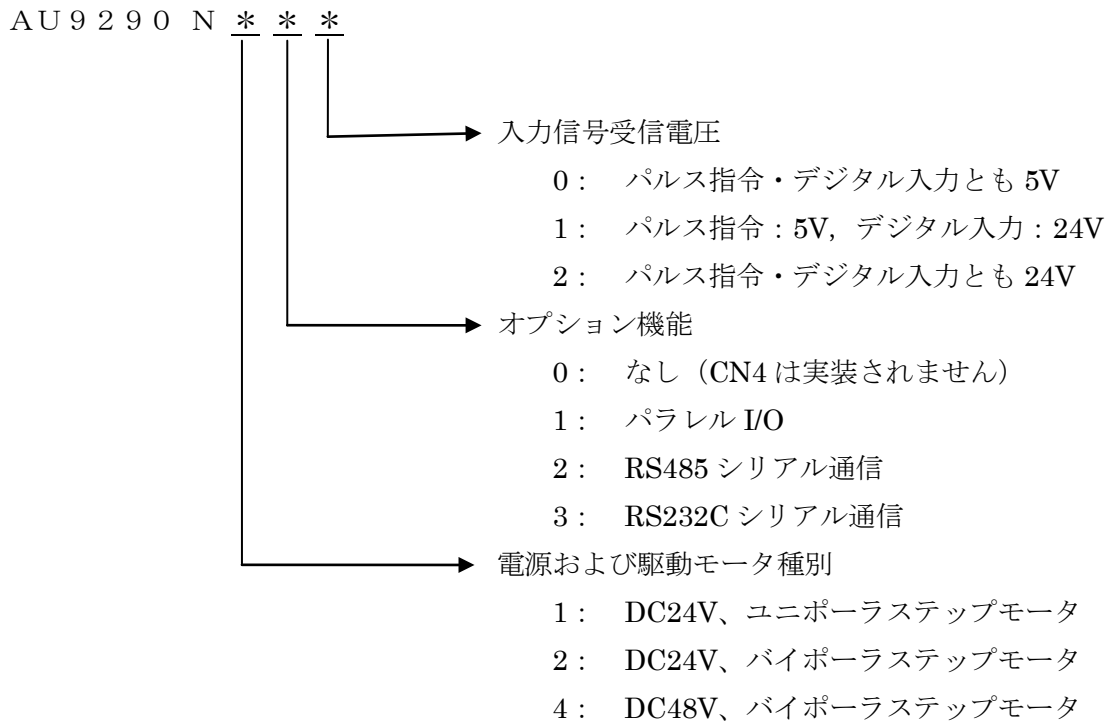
ＡＵ９２９０ Ｎ ＊ ＊ ＊

入力信号受信電圧

０： パルス指令・デジタル入力とも 5V

１： パルス指令：5V, デジタル入力：24V

２： パルス指令・デジタル入力とも 24V

オプション機能

０： なし（CN4 は実装されません）

１： パラレル I/O

２： RS485 シリアル通信

３： RS232C シリアル通信

電源および駆動モータ種別

１： DC24V、ユニポーラステップモータ

２： DC24V、バイポーラステップモータ

４： DC48V、バイポーラステップモータ